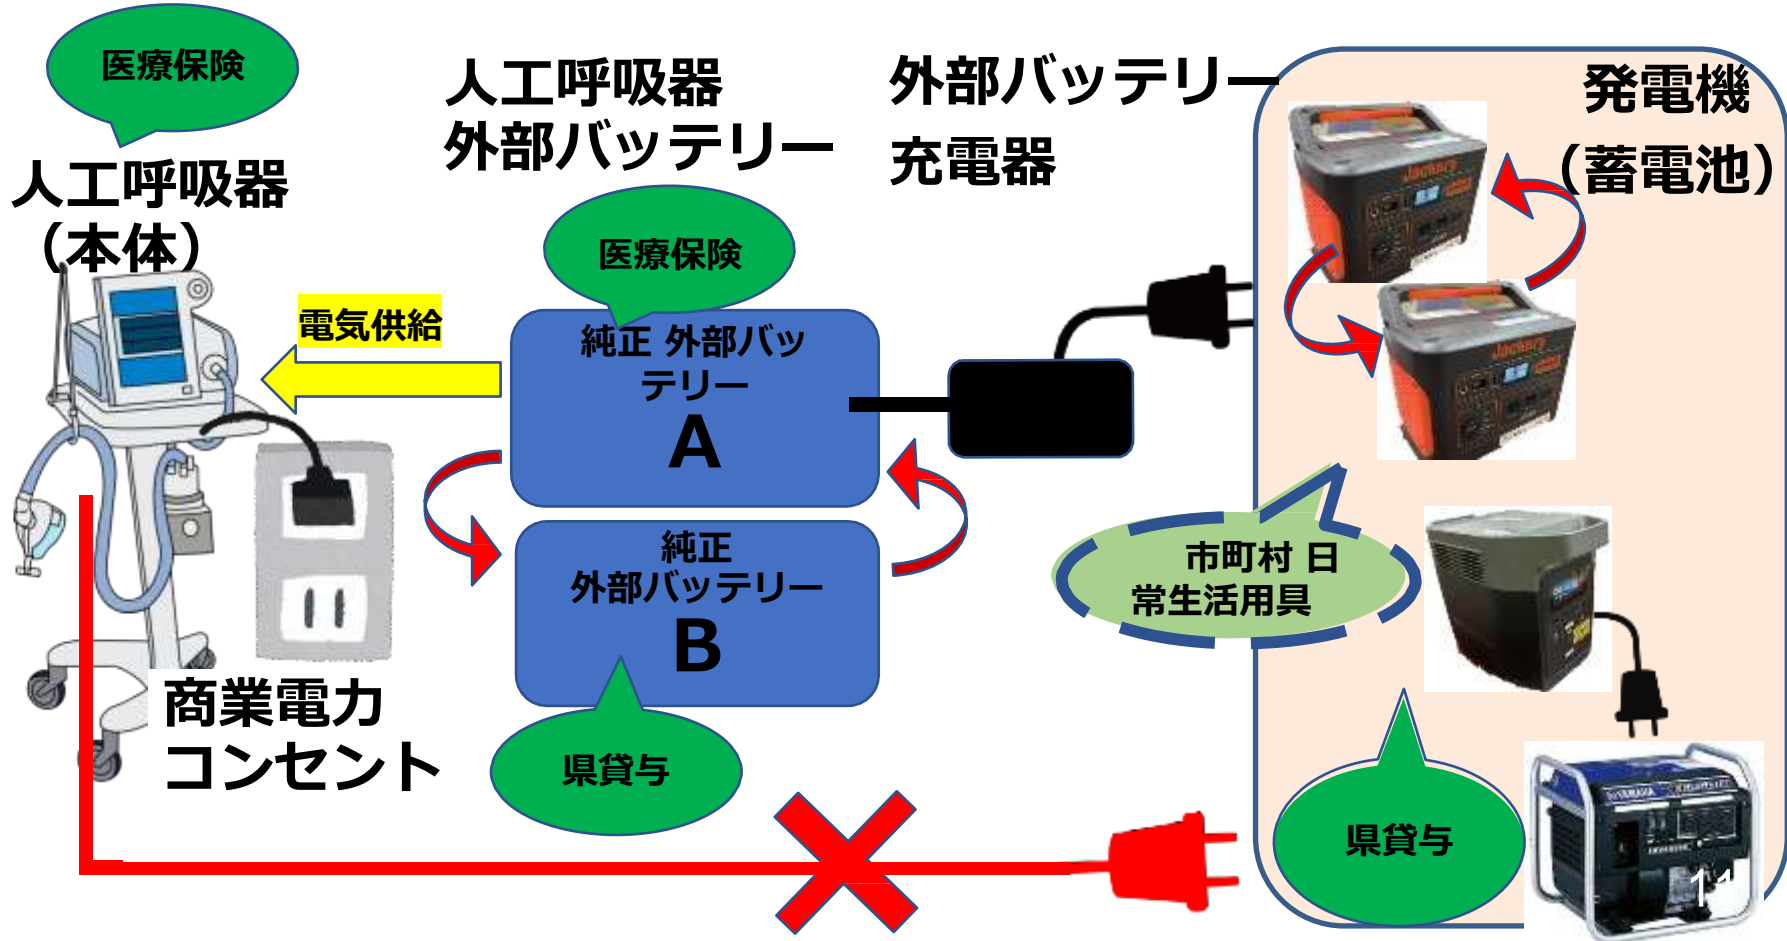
医療保険

人工呼吸器
（本体）

人工呼吸器
外部バッテリー

外部バッテリー
充電器

発電機
（蓄電池）

医療保険

電気供給

純正 外部バッテリー
A

純正
外部バッテリー
B

市町村 日常生活用具

商業電力
コンセント

県貸与

県貸与

11